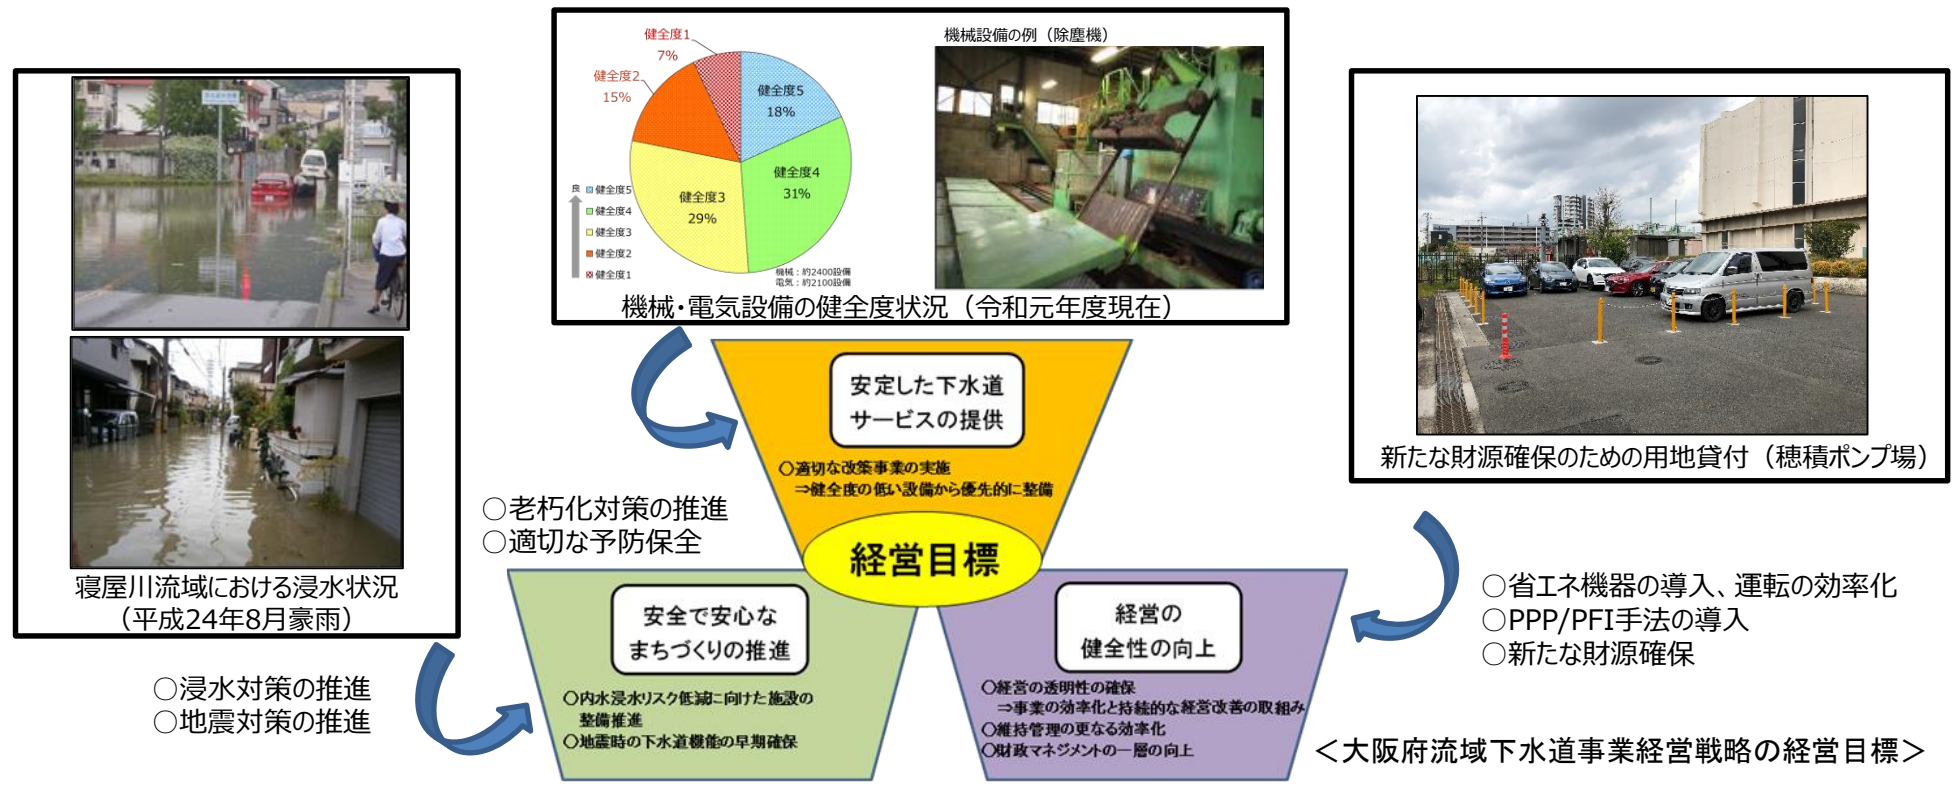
健全度1
7%
健全度2
15%
健全度5
18%
健全度4
31%
健全度3
29%
良
健全度5
健全度4
健全度3
健全度2
健全度1
機械：約2400設備
電気：約2100設備
機械設備の例（除塵機）
機械・電気設備の健全度状況（令和元年度現在）

寝屋川流域における浸水状況
（平成24年8月豪雨）

新たな財源確保のための用地貸付（穂積ポンプ場）

安定した下水道
サービスの提供

○適切な改築事業の実施
⇒健全度の低い設備から優先的に整備

○老朽化対策の推進
○適切な予防保全

経営目標

安全で安心な
まちづくりの推進

○内水浸水リスク低減に向けた施設の整備推進
○地震時の下水道機能の早期確保

経営の
健全性の向上

○経営の透明性の確保
⇒事業の効率化と持続的な経営改善の取組み
○維持管理の更なる効率化
○財政マネジメントの一層の向上

○省エネ機器の導入、運転の効率化
○PPP/PFI手法の導入
○新たな財源確保

○浸水対策の推進
○地震対策の推進

＜大阪府流域下水道事業経営戦略の経営目標＞